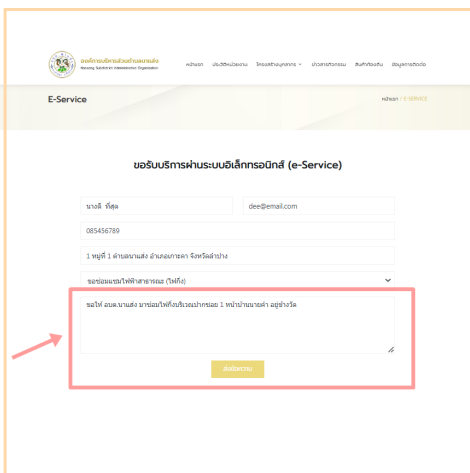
องค์การบริหารส่วนตำบลนาแส่ง
Nasaeng Subdistrict Administrative Organization

หน้าแรก ประวัติหน่วยงาน โครงสร้างบุคลากร ข่าวสารกิจกรรม สินค้าท้องถิ่น ข้อมูลการติดต่อ

E-Service

หน้าแรก / E-SERVICE

ขอรับบริการผ่านระบบอิเล็กทรอนิกส์ (e-Service)

นางดี ที่สุด

dee@email.com

085456789

1 หมู่ที่ 1 ตำบลนาแส่ง อำเภอเกาะคา จังหวัดลำปาง

ขอซ่อมแซมไฟฟ้าสาธารณะ (ไฟกิ่ง)

ขอให้ อบต.นาแส่ง มาซ่อมไฟกิ่งบริเวณปากซอย 1 หน้าบ้านนายดำ อยู่ข้างวัด

ส่งข้อความ